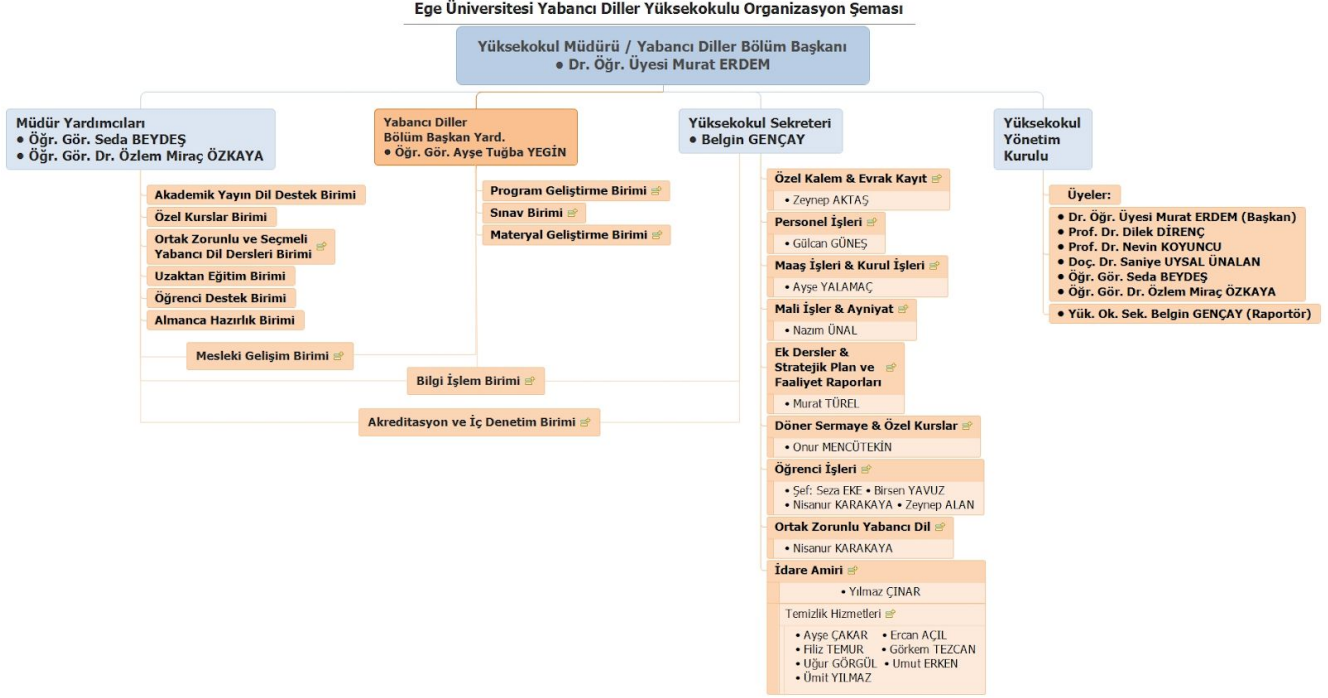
Ege Üniversitesi Yabancı Diller Yüksekokulu Organizasyon Şeması

Yüksekokul Müdürü / Yabancı Diller Bölüm Başkanı
● Dr. Öğr. Üyesi Murat ERDEM

Müdür Yardımcıları
● Öğr. Gör. Seda BEYDEŞ
● Öğr. Gör. Dr. Özlem Miraç ÖZKAYA

Akademik Yayın Dil Destek Birimi
Özel Kurslar Birimi
Ortak Zorunlu ve Seçmeli Yabancı Dil Dersleri Birimi
Uzaktan Eğitim Birimi
Öğrenci Destek Birimi
Almanca Hazırlık Birimi
Mesleki Gelişim Birimi

Yabancı Diller Bölüm Başkan Yard.
● Öğr. Gör. Ayşe Tuğba YEGİN

Program Geliştirme Birimi
Sınav Birimi
Materyal Geliştirme Birimi

Bilgi İşlem Birimi
Akreditasyon ve İç Denetim Birimi

Yüksekokul Sekreteri
● Belgin GENÇAY

Özel Kalem & Evrak Kayıt
• Zeynep AKTAŞ
Personel İşleri
• Gülcan GÜNEŞ
Maaş İşleri & Kurul İşleri
• Ayşe YALAMAÇ
Mali İşler & Ayniyat
• Nazım ÜNAL
Ek Dersler & Stratejik Plan ve Faaliyet Raporları
• Murat TÜREL
Döner Sermaye & Özel Kurslar
• Onur MENCÜTEKİN
Öğrenci İşleri
• Şef: Seza EKE • Birsen YAVUZ
• Nisanur KARAKAYA • Zeynep ALAN
Ortak Zorunlu Yabancı Dil
• Nisanur KARAKAYA
İdare Amiri
• Yılmaz ÇINAR
Temizlik Hizmetleri
• Ayşe ÇAKAR • Ercan AÇIL
• Filiz TEMUR • Görkem TEZCAN
• Uğur GÖRGÜL • Umut ERKEN
• Ümit YILMAZ

Yüksekokul Yönetim Kurulu

Üyeler:
● Dr. Öğr. Üyesi Murat ERDEM (Başkan)
● Prof. Dr. Dilek DİRENÇ
● Prof. Dr. Nevin KOYUNCU
● Doç. Dr. Saniye UYSAL ÜNALAN
● Öğr. Gör. Seda BEYDEŞ
● Öğr. Gör. Dr. Özlem Miraç ÖZKAYA
● Yük. Ok. Sek. Belgin GENÇAY (Raportör)